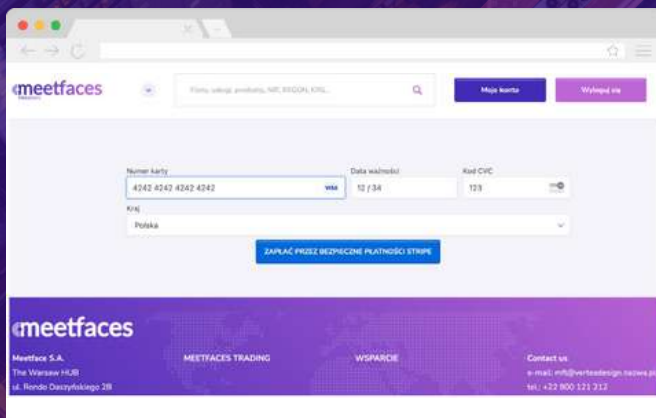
meetfaces

Firmy, usługi, produkty, NIP, REGON, KRS...

Moje konto

Wyloguj się

Numer karty

4242 4242 4242 4242

VISA

Data ważności

12 / 34

Kod CVC

123

Kraj

Polska

ZAPŁAĆ PRZEZ BEZPIECZNE PŁATNOŚCI STRIPE

meetfaces

Meetface S.A.

The Warsaw HUB

ul. Rondo Daszyńskiego 2B

MEETFACES TRADING

WSPARCIE

Contact us

e-mail: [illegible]

tel.: +22 800 121 212